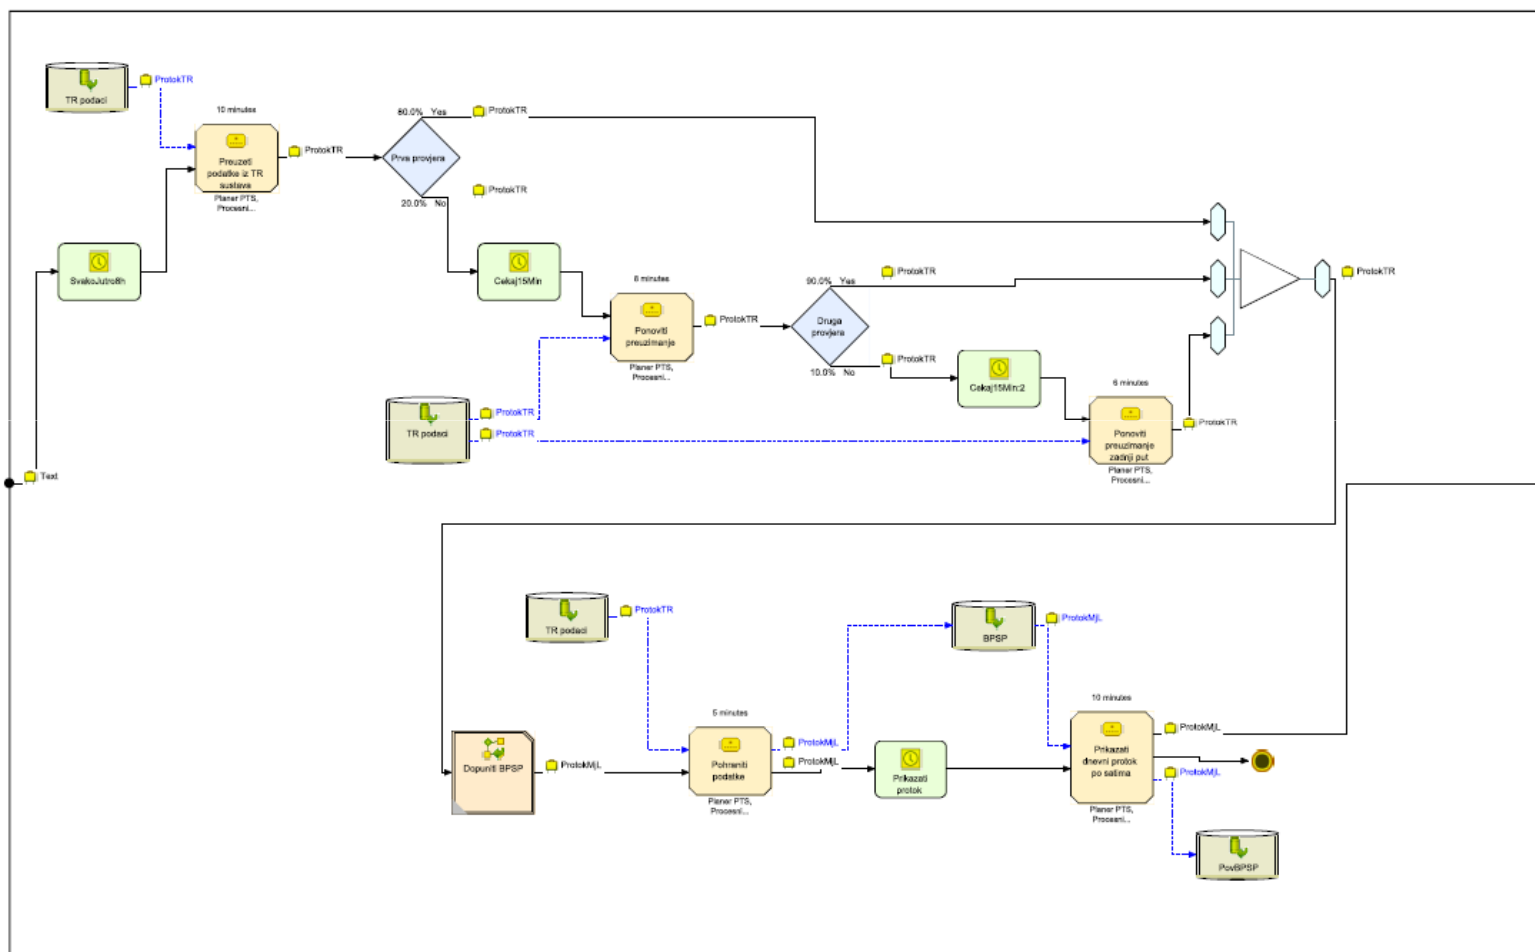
TR podaci

ProtokTR

10 minutes

Preuzeti podatke iz TR sustava

Planer PTS, Procesni...

ProtokTR

80.0% Yes

ProtokTR

Prva provjera

ProtokTR

20.0% No

SvakoJutro8h

Cekaj15Min

6 minutes

Ponoviti preuzimanje

Planer PTS, Procesni...

ProtokTR

90.0% Yes

ProtokTR

Druga provjera

10.0% No

ProtokTR

Cekaj15Min:2

6 minutes

Ponoviti preuzimanje zadnji put

Planer PTS, Procesni...

ProtokTR

ProtokTR

TR podaci

ProtokTR

ProtokTR

Text

TR podaci

ProtokTR

BPSP

ProtokMjL

5 minutes

10 minutes

Dopuniti BPSP

ProtokMjL

Pohraniti podatke

Planer PTS, Procesni...

ProtokMjL

ProtokMjL

Prikazati protok

Prikazati dnevni protok po satima

Planer PTS, Procesni...

ProtokMjL

ProtokMjL

PovBPSP